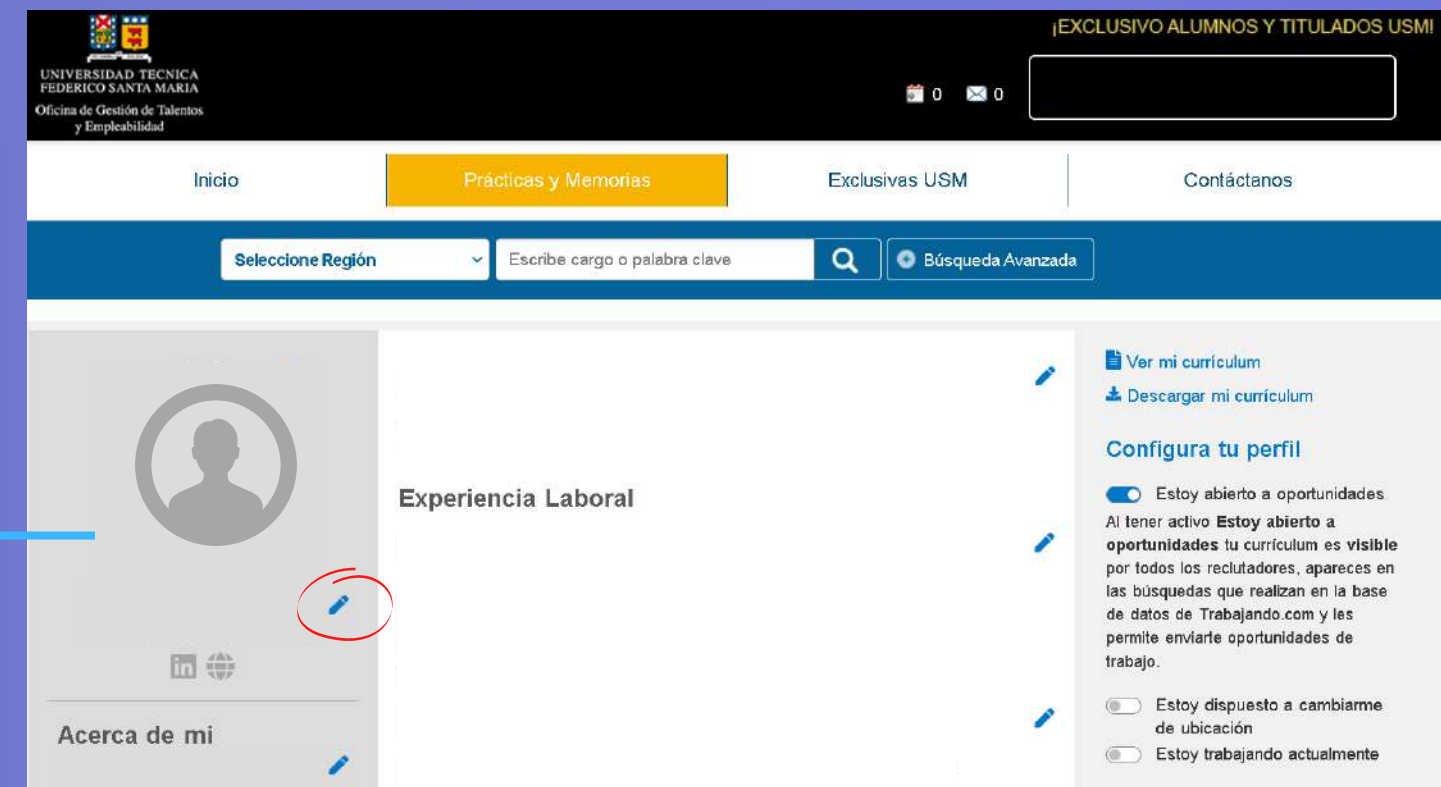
UNIVERSIDAD TECNICA FEDERICO SANTA MARIA
Oficina de Gestión de Talentos y Empleabilidad

¡EXCLUSIVO ALUMNOS Y TITULADOS USM!

0 0

Inicio
Prácticas y Memorias
Exclusivas USM
Contáctanos

Seleccione Región
Escribe cargo o palabra clave
Búsqueda Avanzada

Acerca de mi

Experiencia Laboral

Ver mi currículum
Descargar mi currículum

Configura tu perfil

Estoy abierto a oportunidades

Al tener activo **Estoy abierto a oportunidades** tu currículum es **visible** por todos los reclutadores, apareces en las búsquedas que realizan en la base de datos de Trabajando.com y les permite enviarte oportunidades de trabajo.

Estoy dispuesto a cambiarme de ubicación
Estoy trabajando actualmente